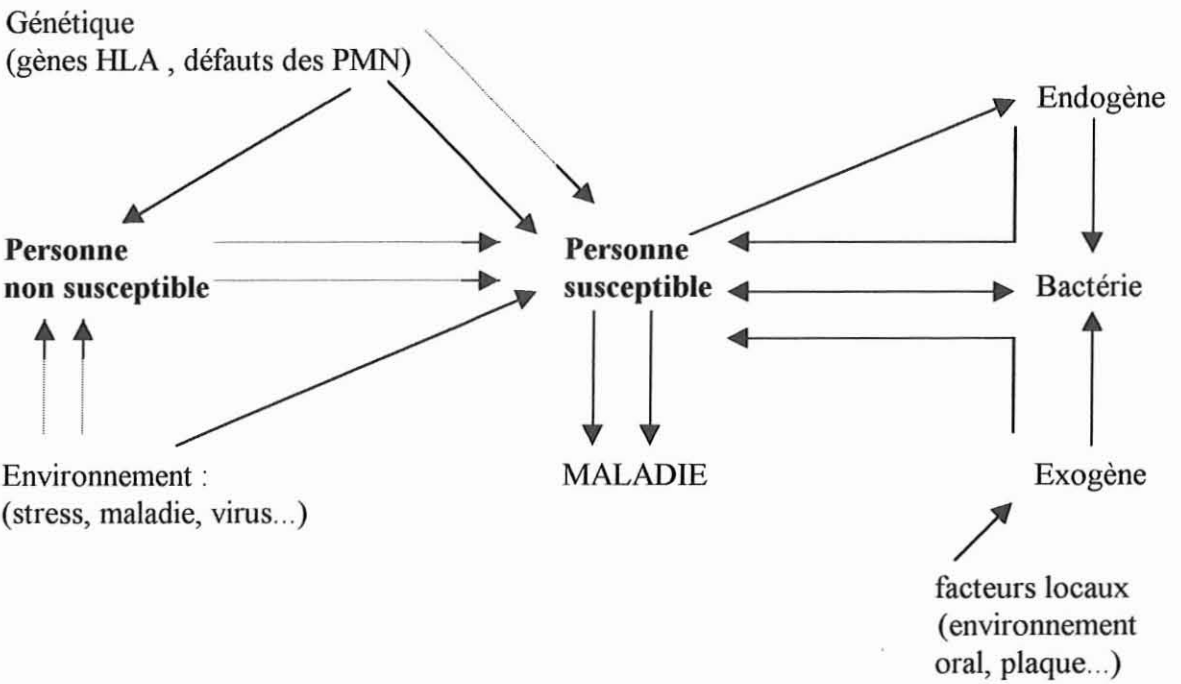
Génétique
(gènes HLA , défauts des PMN)

Endogène

**Personne non susceptible**

**Personne susceptible**

Bactérie

Environnement :
(stress, maladie, virus...)

MALADIE

Exogène

facteurs locaux
(environnement oral, plaque...)